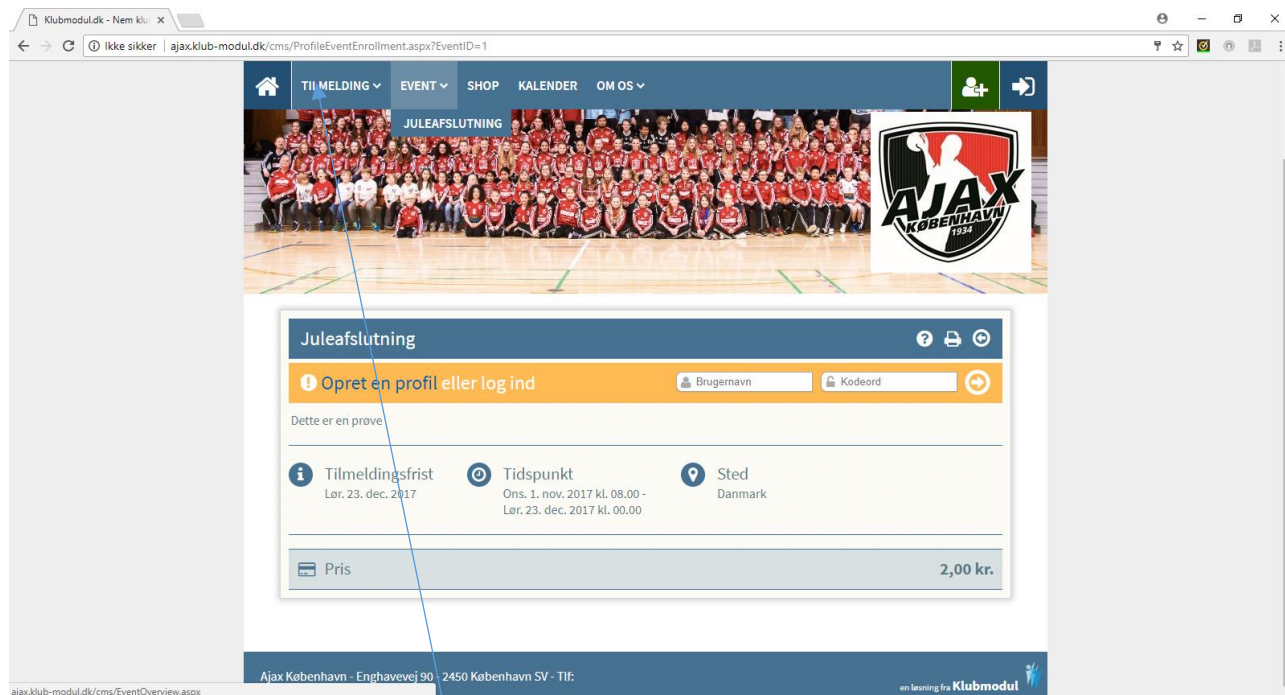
Klubmodul.dk - Nem klu ×

Ikke sikker | ajax.klub-modul.dk/cms/ProfileEventEnrollment.aspx?EventID=1

TILMELDING EVENT SHOP KALENDER OM OS

JULEAFSLUTNING

AJAX KØBENHAVN 1934

Juleafslutning

Opret en profil eller log ind

Brugernavn

Kodeord

Dette er en prøve

Tilmeldingsfrist
Lør. 23. dec. 2017

Tidspunkt
Ons. 1. nov. 2017 kl. 08.00 - Lør. 23. dec. 2017 kl. 00.00

Sted
Danmark

Pris

2,00 kr.

Ajax København - Enghavevej 90 - 2450 København SV - Tlf:

en løsning fra Klubmodul

ajax.klub-modul.dk/cms/EventOverview.aspx